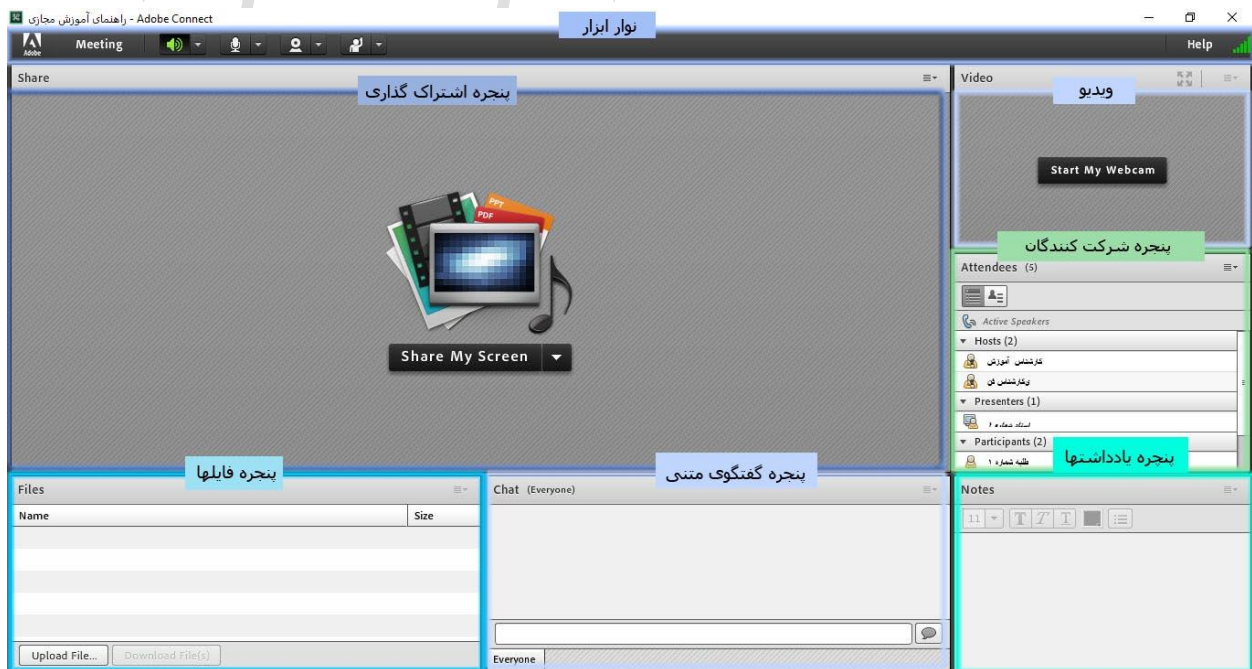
Adobe Connect - راهنمای آموزش مجازی

نوار ابزار

Meeting

Help

Share

پنجره اشتراک گذاری

PPT
PDF

Share My Screen

Video

ویدیو

Start My Webcam

پنجره شرکت کنندگان

Attendees (5)

Active Speakers

Hosts (2)

کارشناس آموزش

کارشناس فنی

Presenters (1)

استاد شماره ۱

Participants (2)

طلبه شماره ۱

پنجره یادداشتها

Files

پنجره فایلها

| Name | Size |
|---|---|

Upload File...

Download File(s)

Chat (Everyone)

پنجره گفتگوی متنی

Everyone

Notes

11